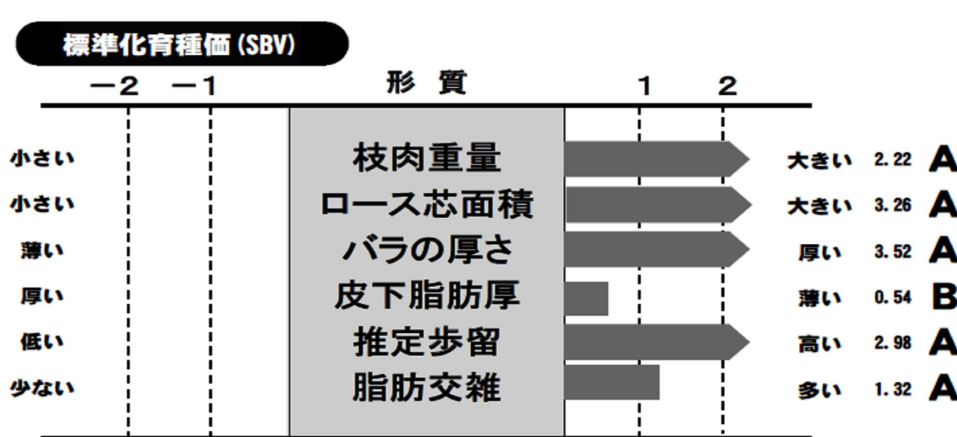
標準化育種価 (SBV)

| | −2 | −1 | 形 質 | 1 | 2 | | | |
|---|---|---|---|---|---|---|---|---|
| 小さい | | | 枝肉重量 | | | 大きい | 2.22 | A |
| 小さい | | | ロース芯面積 | | | 大きい | 3.26 | A |
| 薄い | | | バラの厚さ | | | 厚い | 3.52 | A |
| 厚い | | | 皮下脂肪厚 | | | 薄い | 0.54 | B |
| 低い | | | 推定歩留 | | | 高い | 2.98 | A |
| 少ない | | | 脂肪交雑 | | | 多い | 1.32 | A |